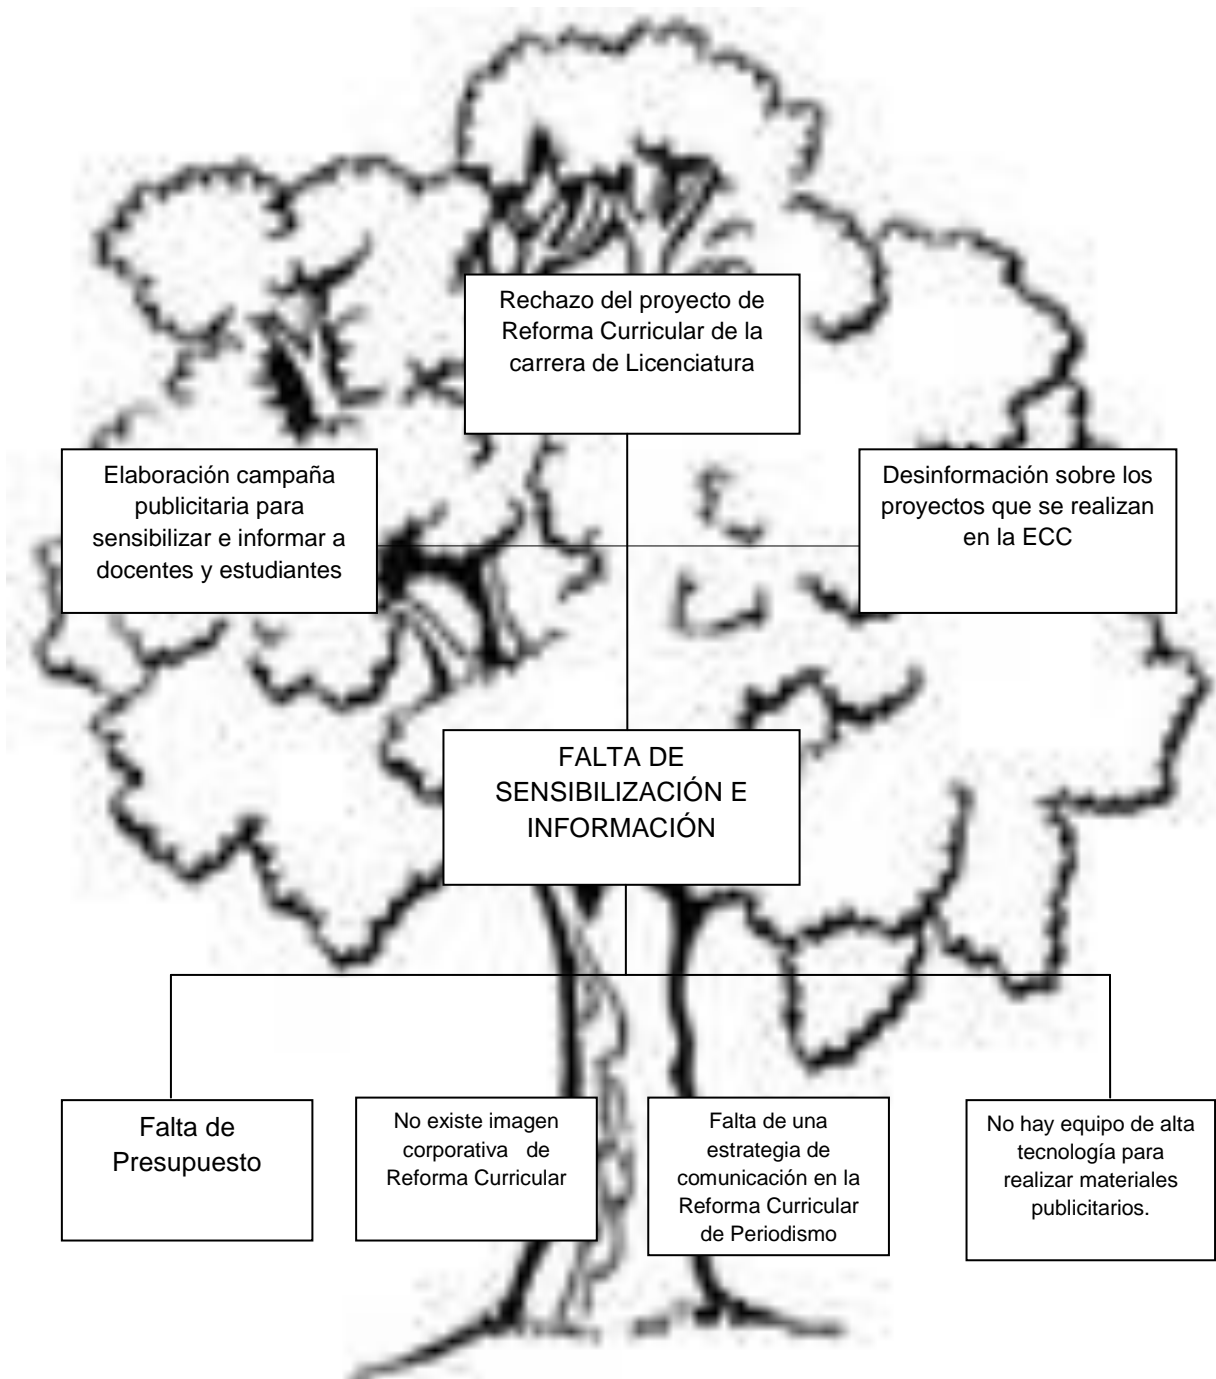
Rechazo del proyecto de Reforma Curricular de la carrera de Licenciatura

Elaboración campaña publicitaria para sensibilizar e informar a docentes y estudiantes

Desinformación sobre los proyectos que se realizan en la ECC

FALTA DE SENSIBILIZACIÓN E INFORMACIÓN

Falta de Presupuesto

No existe imagen corporativa de Reforma Curricular

Falta de una estrategia de comunicación en la Reforma Curricular de Periodismo

No hay equipo de alta tecnología para realizar materiales publicitarios.